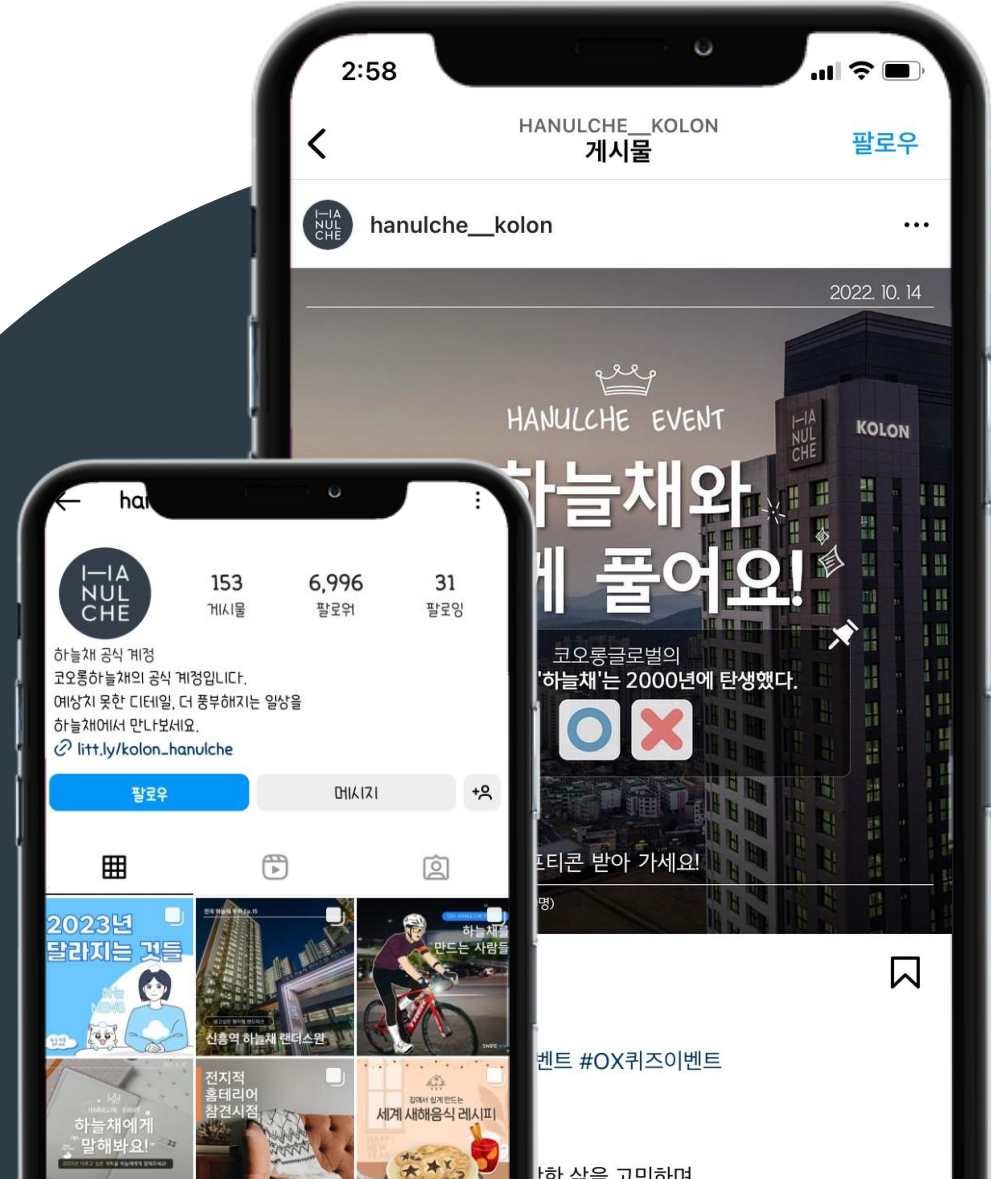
2:58

HANULCHE__KOLON
게시물
팔로우

hanulche__kolon
...

2022. 10. 14

HANULCHE EVENT

KOLON

하늘채와
께 풀어요!

코오롱글로벌의
'하늘채'는 2000년에 탄생했다.

프티콘 받아 가세요!

명)

벤트 #OX퀴즈이벤트

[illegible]한 삶을 고민하며

ha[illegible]

153
게시물
6,996
팔로워
31
팔로잉

하늘채 공식 계정
코오롱하늘채의 공식 계정입니다.
예상치 못한 디테일, 더 풍부해지는 일상을
하늘채에서 만나보세요.
litt.ly/kolon_hanulche

팔로우
메시지

2023년
달라지는 것들

신흥역 하늘채 랜더스원

하늘채를
만드는 사람들

하늘채에게
말해봐요!

전지적
홈테리어
참견시점

세계 새해음식 레시피